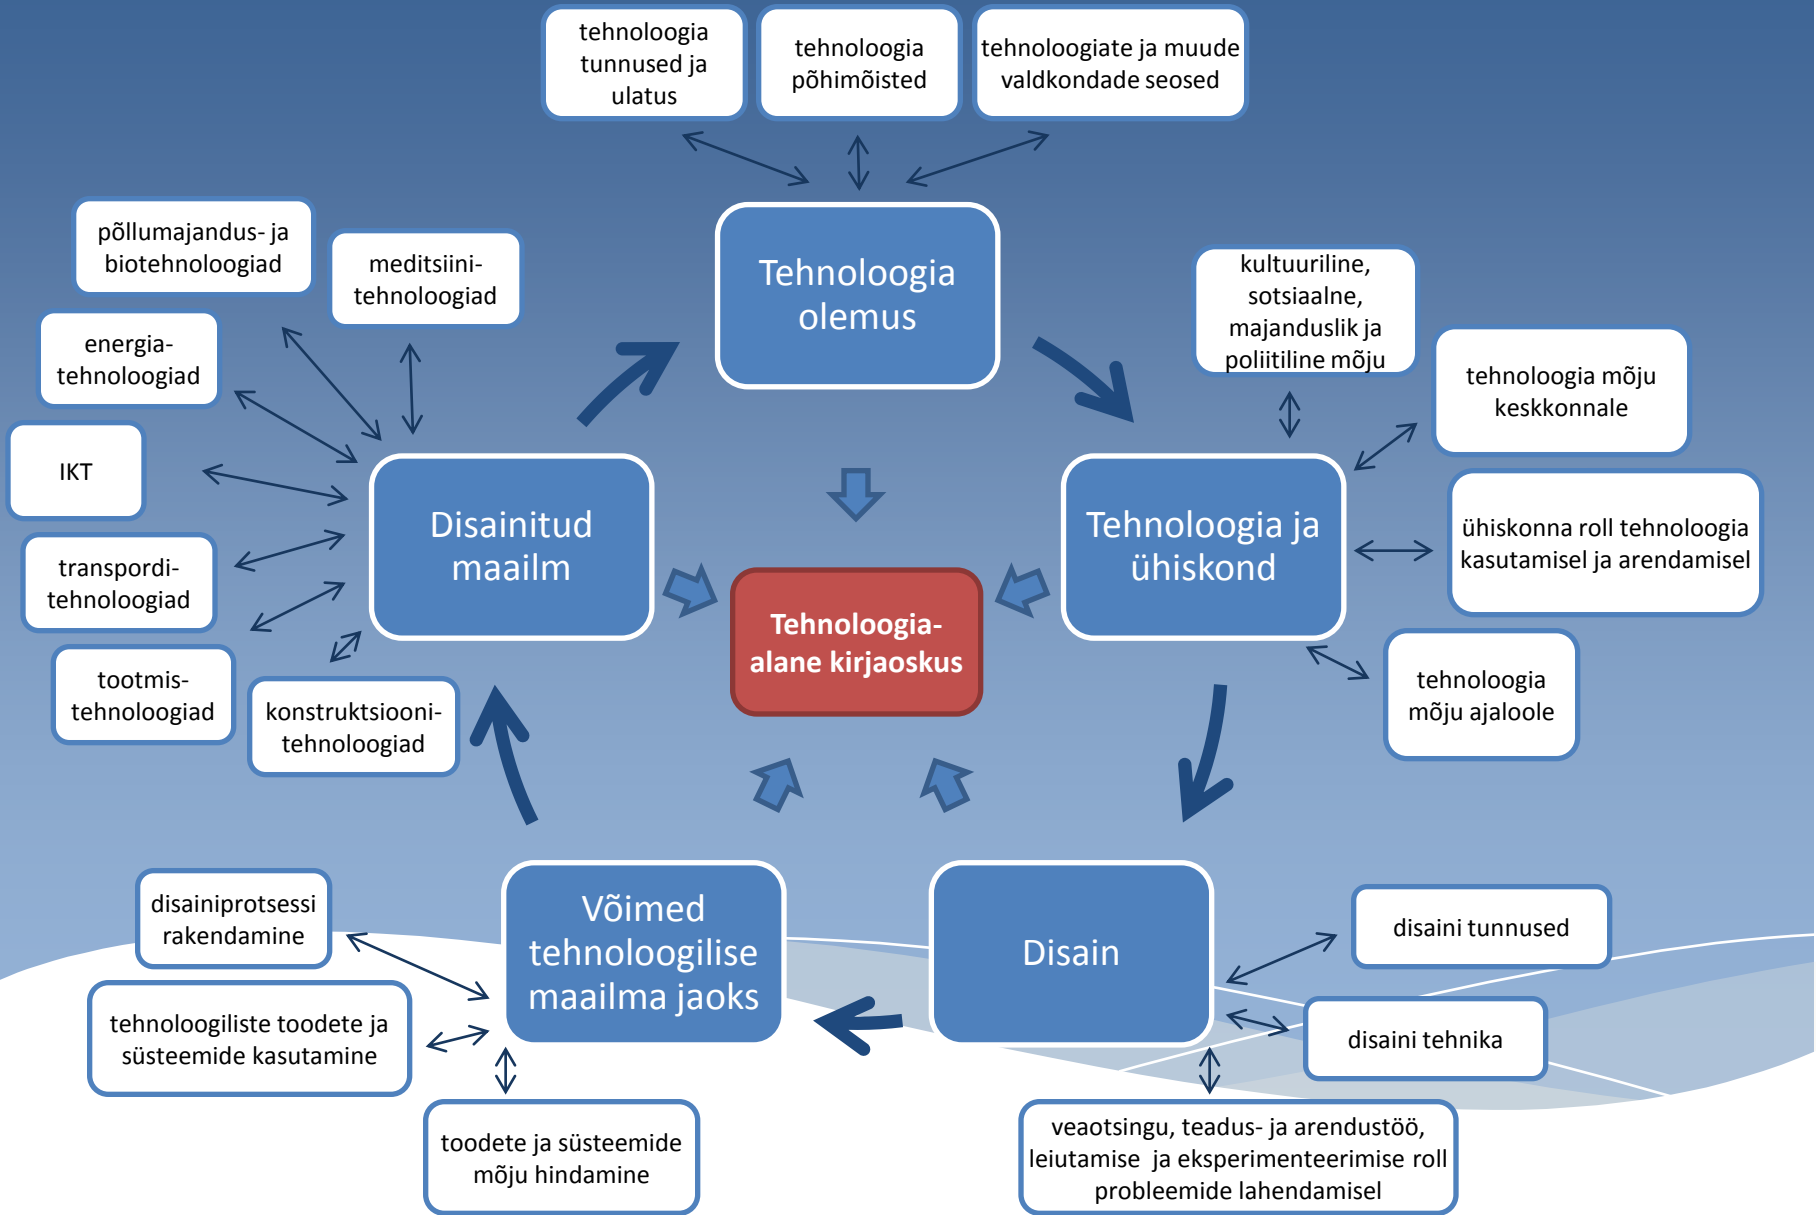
tehnoloogia tunnused ja ulatus

tehnoloogia põhimõisted

tehnoloogiate ja muude valdkondade seosed

Tehnoloogia olemus

põllumajandus- ja biotehnoloogiad

meditsiini-tehnoloogiad

energia-tehnoloogiad

IKT

transpordi-tehnoloogiad

tootmis-tehnoloogiad

konstruktsiooni-tehnoloogiad

Disainitud maailm

Tehnoloogia-alane kirjaoskus

kultuuriline, sotsiaalne, majanduslik ja poliitiline mõju

tehnoloogia mõju keskkonnale

Tehnoloogia ja ühiskond

ühiskonna roll tehnoloogia kasutamisel ja arendamisel

tehnoloogia mõju ajaloole

disainiprotsessi rakendamine

Võimed tehnoloogilise maailma jaoks

tehnoloogiliste toodete ja süsteemide kasutamine

toodete ja süsteemide mõju hindamine

Disain

disaini tunnused

disaini tehnika

veaotsingu, teadus- ja arendustöö, leiutamise ja eksperimenteerimise roll probleemide lahendamisel